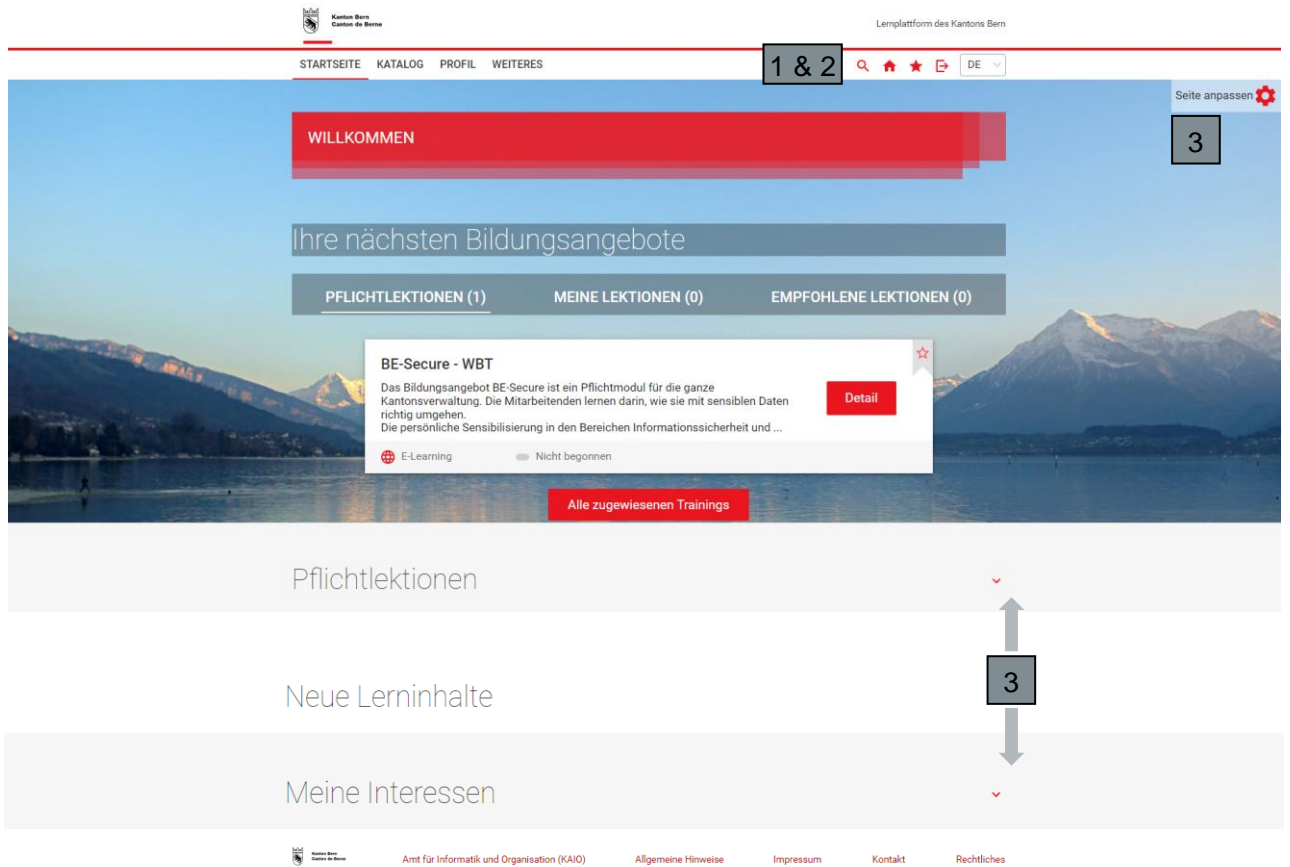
Kanton Bern
Canton de Berne

Lernplattform des Kantons Bern

STARTSEITE KATALOG PROFIL WEITERES

1 & 2

DE

Seite anpassen

3

WILLKOMMEN

Ihre nächsten Bildungsangebote

PFLICHTLEKTIONEN (1) MEINE LEKTIONEN (0) EMPFOHLENE LEKTIONEN (0)

BE-Secure - WBT

Das Bildungsangebot BE-Secure ist ein Pflichtmodul für die ganze Kantonsverwaltung. Die Mitarbeitenden lernen darin, wie sie mit sensiblen Daten richtig umgehen.
Die persönliche Sensibilisierung in den Bereichen Informationssicherheit und ...

Detail

E-Learning Nicht begonnen

Alle zugewiesenen Trainings

Pflichtlektionen

3

Neue Lerninhalte

Meine Interessen

Kanton Bern
Canton de Berne

Amt für Informatik und Organisation (KAIO) Allgemeine Hinweise Impressum Kontakt Rechtliches